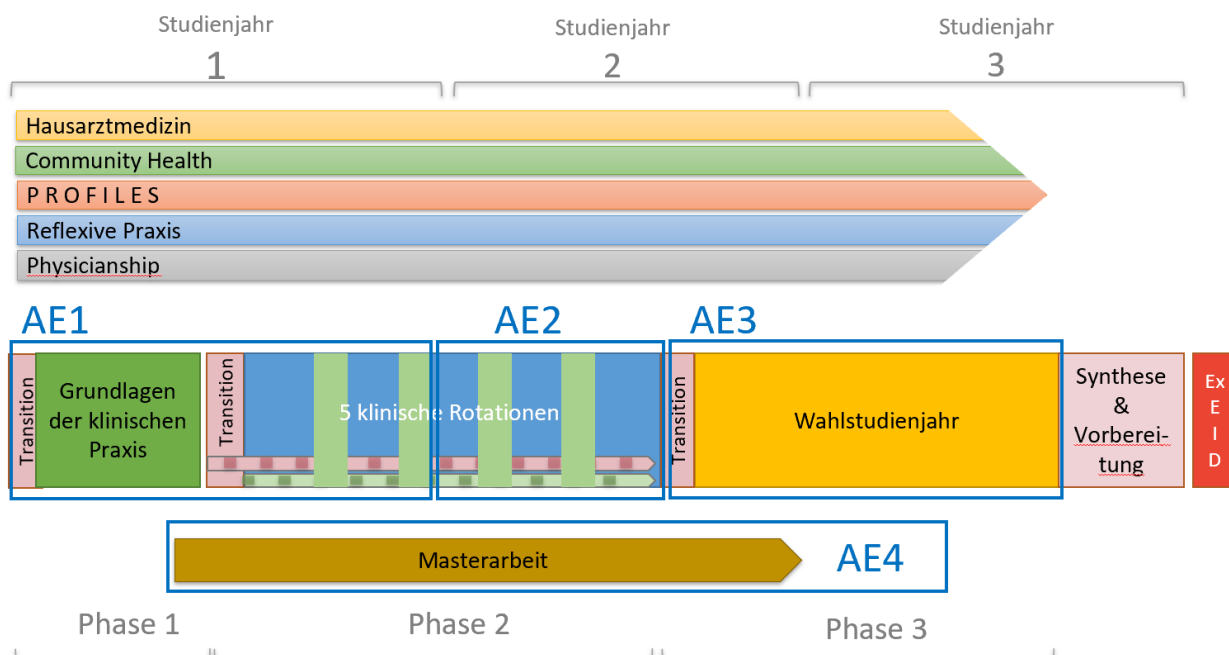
Studienjahr
1

Studienjahr
2

Studienjahr
3

Hausarztmedizin

Community Health

P R O F I L E S

Reflexive Praxis

Physicianship

AE1

AE2

AE3

Transition

Grundlagen der klinischen Praxis

Transition

5 klinische Rotationen

Transition

Wahlstudienjahr

Synthese & Vorbereitung

Ex E I D

Masterarbeit

AE4

Phase 1

Phase 2

Phase 3